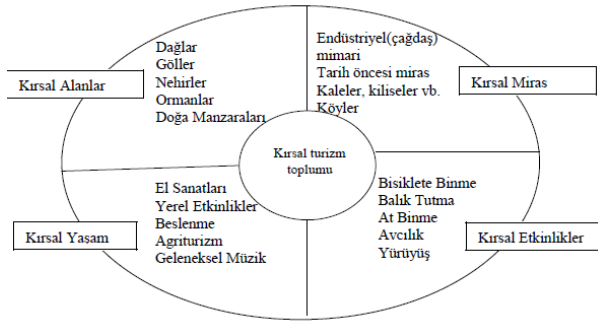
Kırsal Alanlar

Dağlar
Göller
Nehirler
Ormanlar
Doğa Manzaraları

Endüstriyel(çağdaş) mimari
Tarih öncesi miras
Kaleler, kiliseler vb.
Köyler

Kırsal Miras

Kırsal turizm toplumu

Kırsal Yaşam

El Sanatları
Yerel Etkinlikler
Beslenme
Agriturizm
Geleneksel Müzik

Bisiklete Binme
Balık Tutma
At Binme
Avcılık
Yürüyüş

Kırsal Etkinlikler